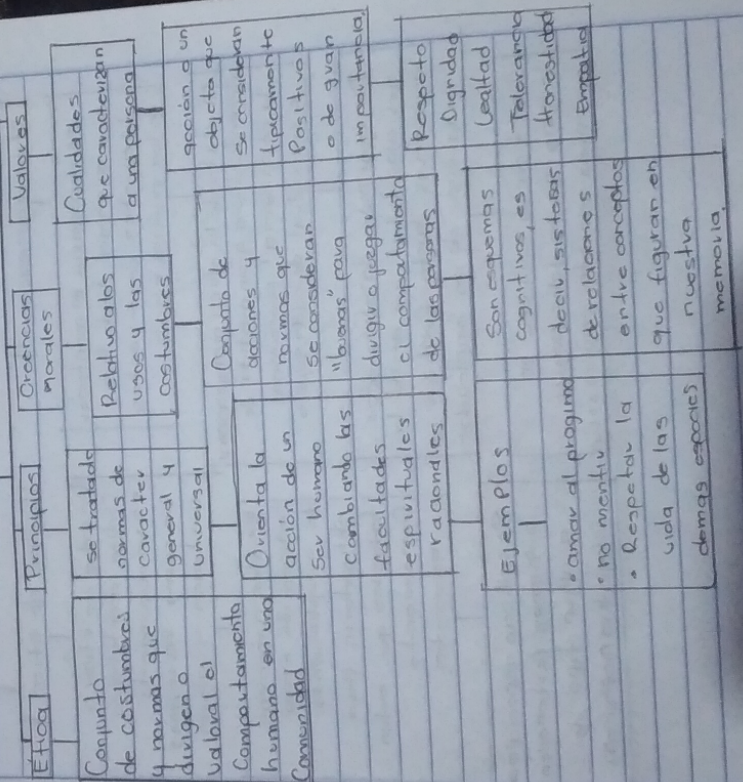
Etica

Principios

Creencias morales

Valores

Conjunto de costumbres y normas que dirigen o valoral el Comportamiento humano en una Comunidad

se tratade normas de caracter general y universal

Orienta la acción de un ser humano cambiando las facultades espirituales racionales

Relativo a los usos y las costumbres

Conjunto de acciones y normas que se consideran "buenas" para dirigir o juzgar el comportamiento de las personas

Cualidades que caracterizan a una persona

acción o un objeto que se consideran típicamente positivos o de gran importancia

Ejemplos

• amar al prójimo
• no mentir
• Respetar la vida de las demás especies

Son esquemas cognitivos, es decir, sistemas de relaciones entre conceptos que figuran en nuestra memoria

Respeto
Dignidad
Lealtad
Tolerancia
Honestidad
Empatia